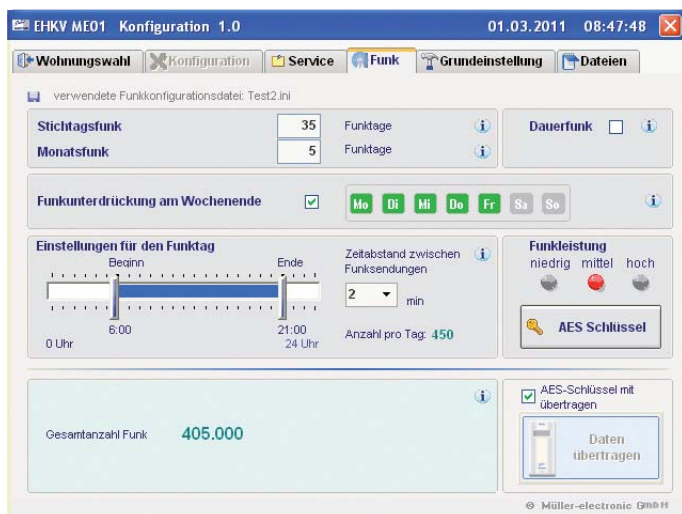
EHKV ME01 Konfiguration 1.0 01.03.2011 08:47:48

Wohnungswahl | Konfiguration | Service | Funk | Grundeinstellung | Dateien

verwendete Funkkonfigurationsdatei: Test2.ini

Stichtagsfunk 35 Funktage i
Monatsfunk 5 Funktage i

Dauerfunk i

Funkunterdrückung am Wochenende Mo Di Mi Do Fr Sa So i

Einstellungen für den Funktag
Beginn Ende
6:00 21:00
0 Uhr 24 Uhr

Zeitabstand zwischen Funksendungen i
2 min
Anzahl pro Tag: 450

Funkleistung
niedrig mittel hoch

AES Schlüssel

i
Gesamtanzahl Funk 405.000

AES-Schlüssel mit übertragen

Daten übertragen

Müller-electronic GmbH